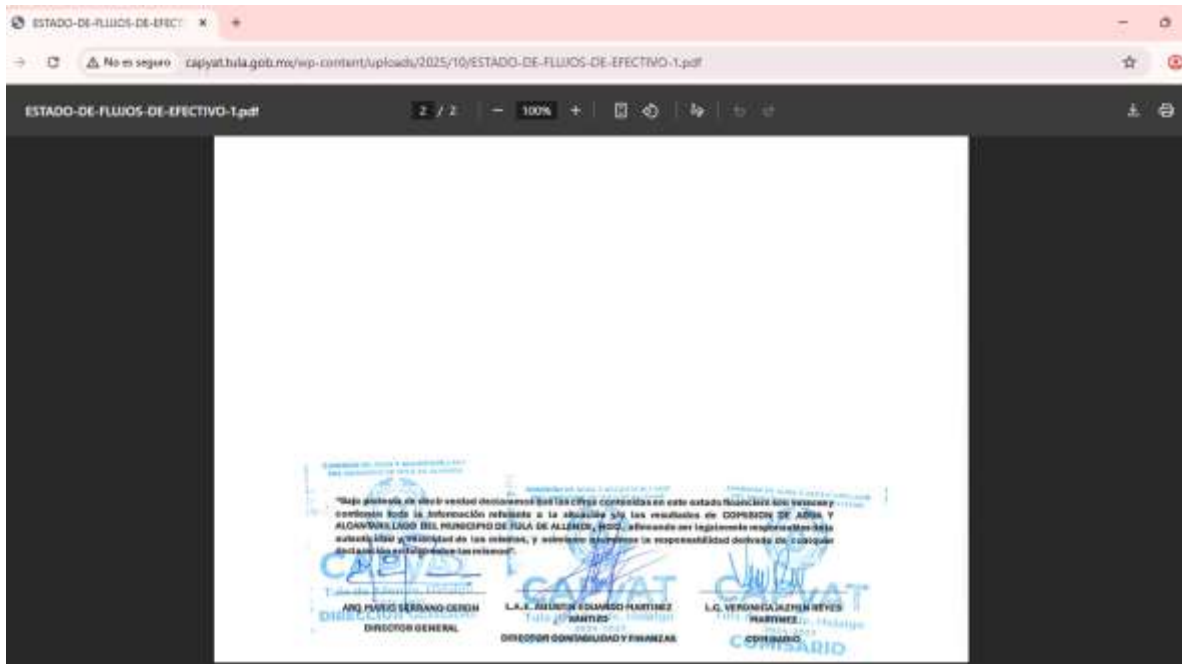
ESTADO-DE-FLUJOS-DE-EFECT ×  +

No es seguro  capyat.tula.gob.mx/wp-content/uploads/2025/10/ESTADO-DE-FLUJOS-DE-EFECTIVO-1.pdf

ESTADO-DE-FLUJOS-DE-EFECTIVO-1.pdf  2 / 2  100%

"Bajo protesta de decir verdad declaramos que las cifras contenidas en este estado financiero son veraces y contienen toda la información referente a la situación y/o los resultados de COMISION DE AGUA Y ALCANTARILLADO DEL MUNICIPIO DE TULA DE ALLENDE, HGO., afirmando ser legalmente responsables de la autenticidad y veracidad de las mismas, y asimismo asumimos la responsabilidad derivada de cualquier declaración en falso sobre las mismas".

CAPYAT
ARQ. MARIO SERRANO CERON
DIRECTOR GENERAL
DIRECCION GENERAL

L.A.E. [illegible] EDUARDO MARTINEZ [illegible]
DIRECTOR CONTABILIDAD Y FINANZAS
CAPYAT

L.C. VERONICA JAZMIN REYES MARTINEZ
COMISARIO
CAPYAT
COMISARIO